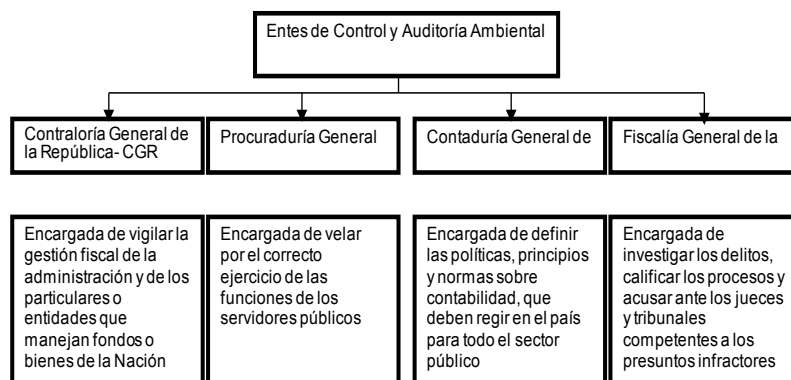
Entes de Control y Auditoría Ambiental

Contraloría General de la República- CGR

Procuraduría General

Contaduría General de

Fiscalía General de la

Encargada de vigilar la gestión fiscal de la administración y de los particulares o entidades que manejan fondos o bienes de la Nación

Encargada de velar por el correcto ejercicio de las funciones de los servidores públicos

Encargada de definir las políticas, principios y normas sobre contabilidad, que deben regir en el país para todo el sector público

Encargada de investigar los delitos, calificar los procesos y acusar ante los jueces y tribunales competentes a los presuntos infractores